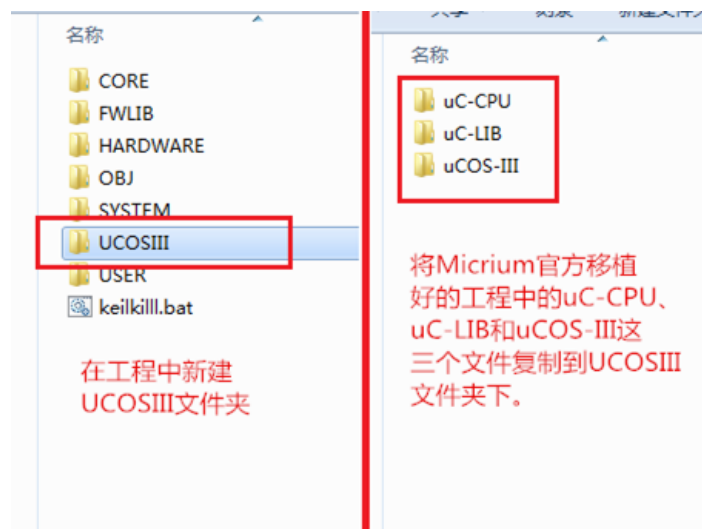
名称

CORE
FWLIB
HARDWARE
OBJ
SYSTEM
UCOSIII
USER
keilkilll.bat

在工程中新建UCOSIII文件夹

名称

uC-CPU
uC-LIB
uCOS-III

将Micrium官方移植好的工程中的uC-CPU、uC-LIB和uCOS-III这三个文件复制到UCOSIII文件夹下。